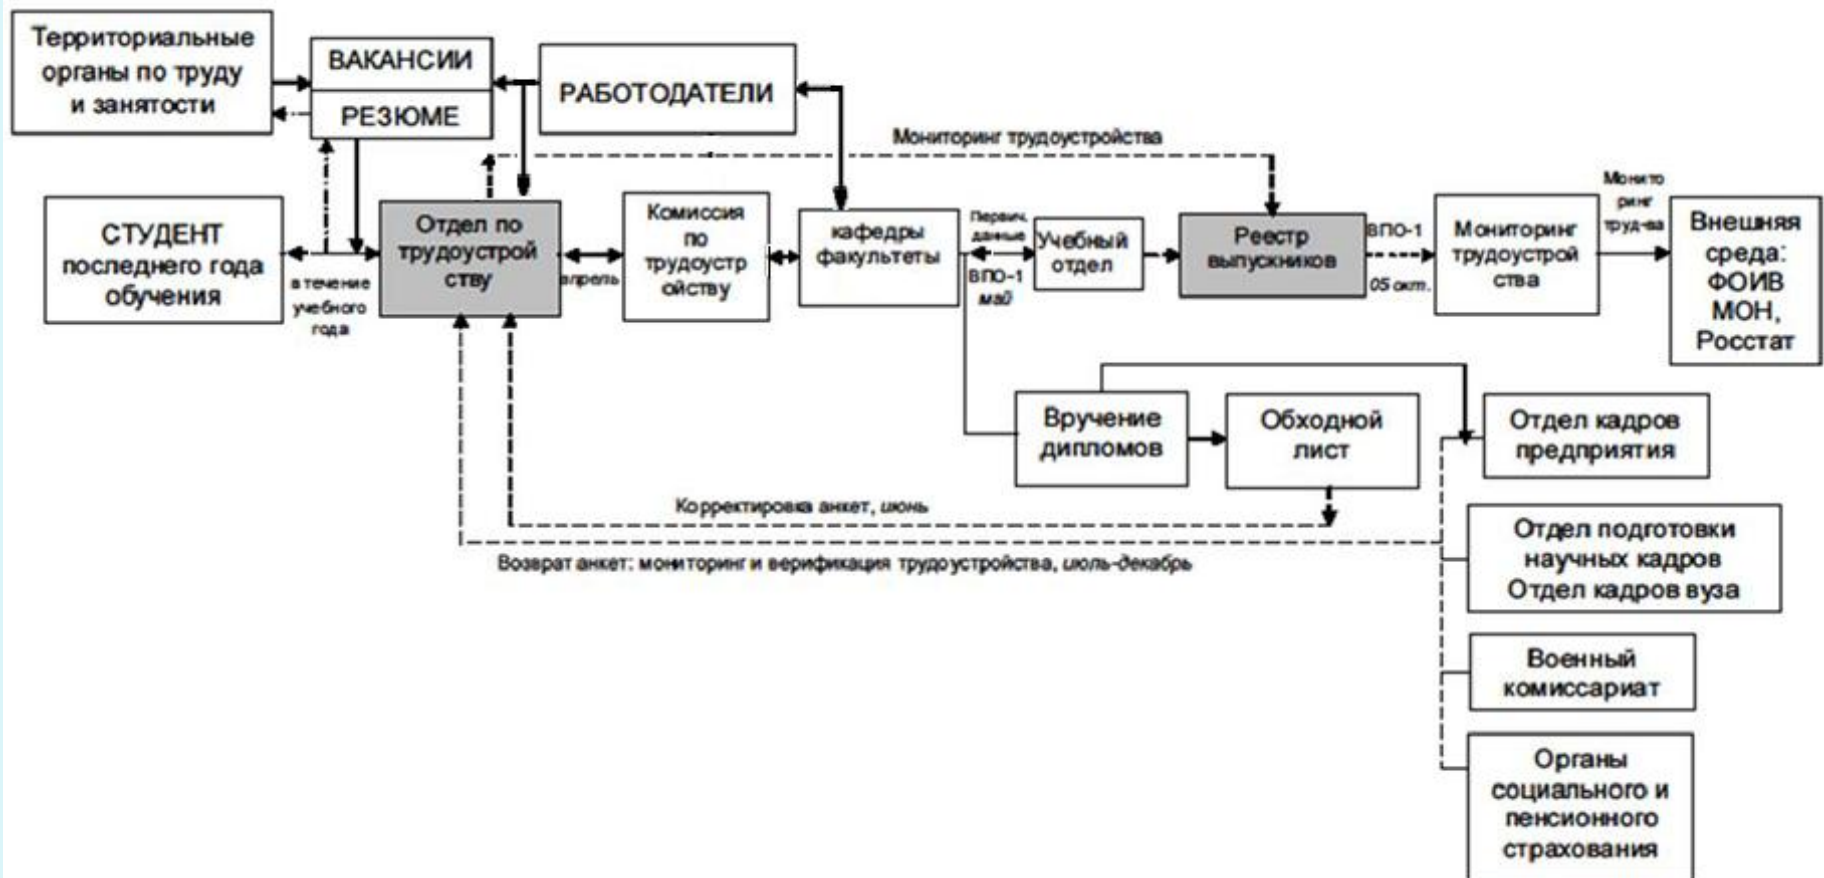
Территориальные органы по труду и занятости

ВАКАНСИИ

РЕЗЮМЕ

РАБОТОДАТЕЛИ

Мониторинг трудоустройства

СТУДЕНТ последнего года обучения

в течение учебного года

Отдел по трудоустройству

апрель

Комиссия по трудоустройству

кафедры факультеты

Первич. данные

ВПО-1 май

Учебный отдел

Реестр выпускников

ВПО-1

05 окт.

Мониторинг трудоустройства

Мониторинг труд-ва

Внешняя среда: ФОИВ МОН, Росстат

Вручение дипломов

Обходной лист

Отдел кадров предприятия

Корректировка анкет, июнь

Возврат анкет: мониторинг и верификация трудоустройства, июль-декабрь

Отдел подготовки научных кадров Отдел кадров вуза

Военный комиссариат

Органы социального и пенсионного страхования